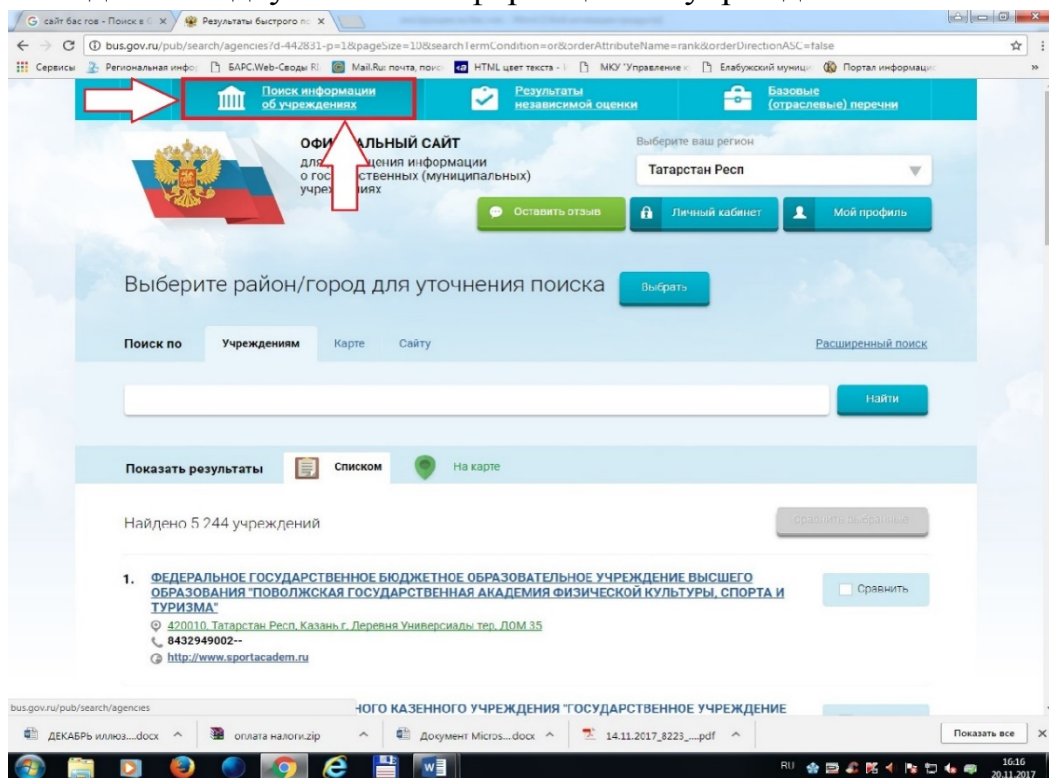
сайт бас гов - Поиск в Г
Результаты быстрого по
bus.gov.ru/pub/search/agencies?d-442831-p=1&pageSize=10&searchTermCondition=or&orderAttributeName=rank&orderDirectionASC=false
Сервисы Региональная инфо БАРС.Web-Своды Mail.Ru: почта, поис HTML цвет текста - МКУ "Управление Елабужский муници Портал информаци

Поиск информации об учреждениях
Результаты независимой оценки
Базовые (отраслевые) перечни

ОФИ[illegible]АЛЬНЫЙ САЙТ
для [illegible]щения информации о гос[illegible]ственных (муниципальных) учреж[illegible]иях

Выберите ваш регион
Татарстан Респ

Оставить отзыв
Личный кабинет
Мой профиль

Выберите район/город для уточнения поиска
Выбрать

Поиск по
Учреждениям
Карте
Сайту
Расширенный поиск

Найти

Показать результаты
Списком
На карте

Найдено 5 244 учреждений

Сравнить выбранные

1. ФЕДЕРАЛЬНОЕ ГОСУДАРСТВЕННОЕ БЮДЖЕТНОЕ ОБРАЗОВАТЕЛЬНОЕ УЧРЕЖДЕНИЕ ВЫСШЕГО ОБРАЗОВАНИЯ "ПОВОЛЖСКАЯ ГОСУДАРСТВЕННАЯ АКАДЕМИЯ ФИЗИЧЕСКОЙ КУЛЬТУРЫ, СПОРТА И ТУРИЗМА"
420010, Татарстан Респ, Казань г, Деревня Универсиады тер, ДОМ 35
8432949002--
http://www.sportacadem.ru

Сравнить

bus.gov.ru/pub/search/agencies
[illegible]НОГО КАЗЕННОГО УЧРЕЖДЕНИЯ "ГОСУДАРСТВЕННОЕ УЧРЕЖДЕНИЕ

ДЕКАБРЬ иллюз....docx
оплата налоги.zip
Документ Micros....docx
14.11.2017_8223_....pdf
Показать все

RU
16:16
20.11.2017